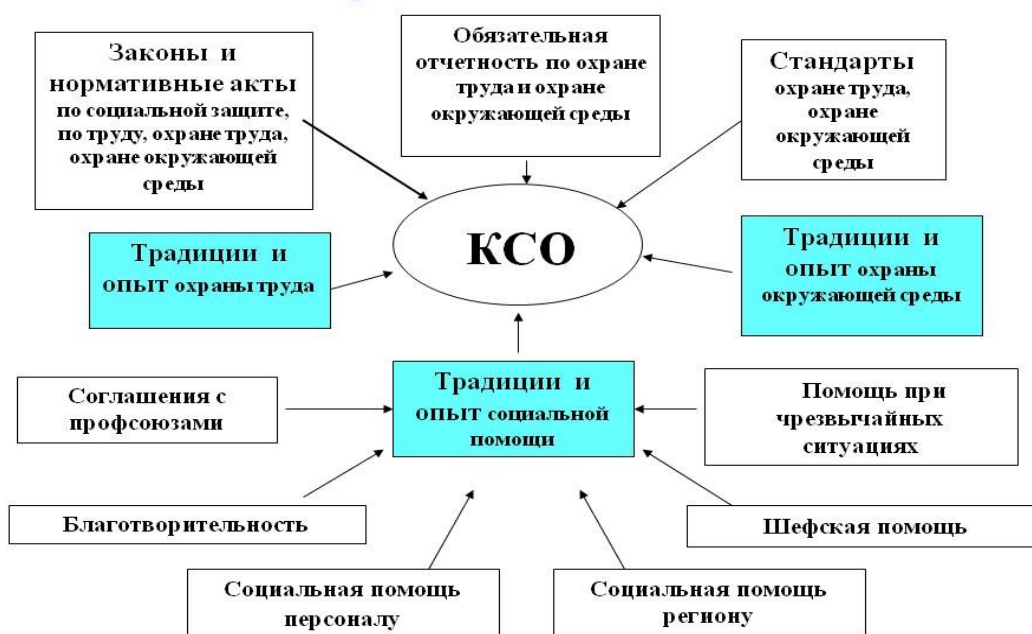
Законы и нормативные акты по социальной защите, по труду, охране труда, охране окружающей среды

Обязательная отчетность по охране труда и охране окружающей среды

Стандарты охране труда, охране окружающей среды

Традиции и опыт охраны труда

КСО

Традиции и опыт охраны окружающей среды

Соглашения с профсоюзами

Традиции и опыт социальной помощи

Помощь при чрезвычайных ситуациях

Благотворительность

Шефская помощь

Социальная помощь персоналу

Социальная помощь региону